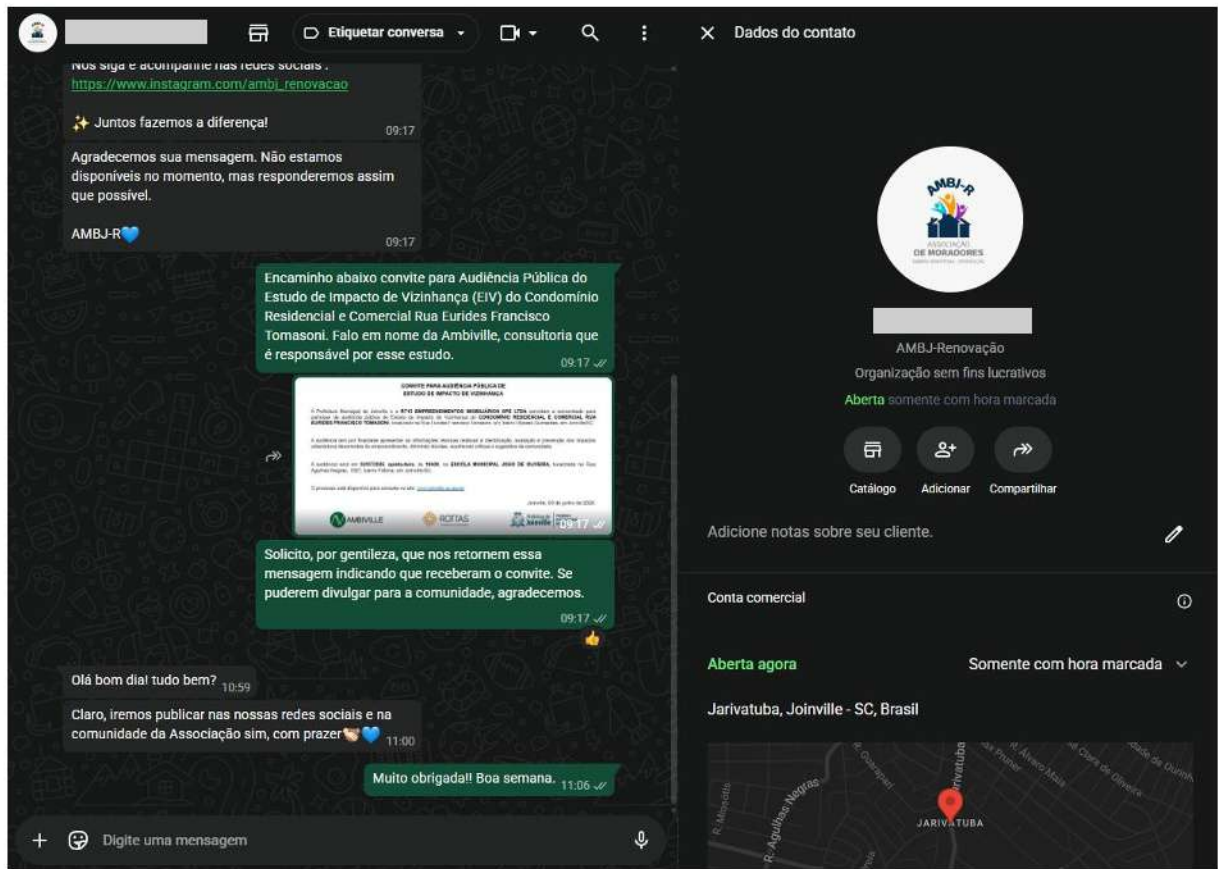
Etiquetar conversa

Dados do contato

Nos siga e acompanhe nas redes sociais :
https://www.instagram.com/ambj_renovacao

✨ Juntos fazemos a diferença!
09:17

Agradecemos sua mensagem. Não estamos disponíveis no momento, mas responderemos assim que possível.

AMBJ-R💙
09:17

Encaminho abaixo convite para Audiência Pública do Estudo de Impacto de Vizinhança (EIV) do Condomínio Residencial e Comercial Rua Eurides Francisco Tomasoni. Falo em nome da Ambiville, consultoria que é responsável por esse estudo.
09:17

CONVITE PARA AUDIÊNCIA PÚBLICA DE ESTUDO DE IMPACTO DE VIZINHANÇA

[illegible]

AMBIVILLE ROTTAS Joinville
09:17

Solicito, por gentileza, que nos retornem essa mensagem indicando que receberam o convite. Se puderem divulgar para a comunidade, agradecemos.
09:17

👍

Olá bom dia! tudo bem? 10:59

Claro, iremos publicar nas nossas redes sociais e na comunidade da Associação sim, com prazer🤝💙 11:00

Muito obrigada!! Boa semana. 11:06

Digite uma mensagem

AMBJ-R
ASSOCIAÇÃO DE MORADORES

AMBJ-Renovação
Organização sem fins lucrativos
Aberta somente com hora marcada

Catálogo
Adicionar
Compartilhar

Adicione notas sobre seu cliente.

Conta comercial

Aberta agora
Somente com hora marcada

Jarivatuba, Joinville - SC, Brasil

R. Aguilhas Negras
R. Guarapari
Jarivatuba
JARIVATUBA
R. Álvaro Maia
R. Clóvis de Oliveira